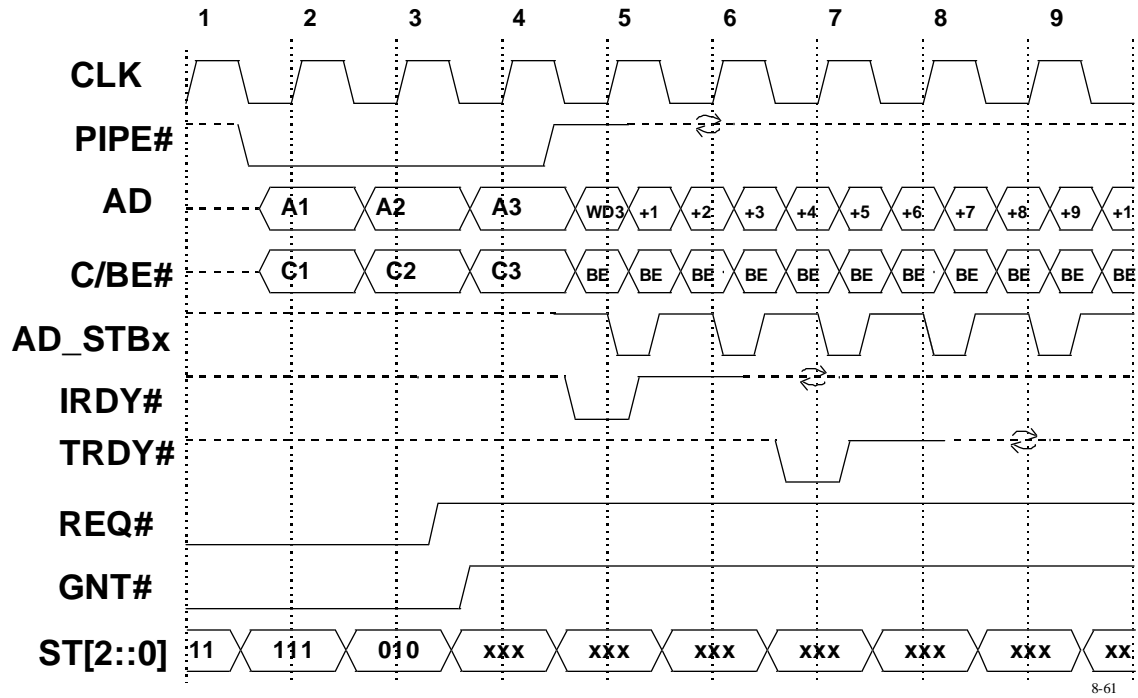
1 2 3 4 5 6 7 8 9

CLK

PIPE#

AD A1 A2 A3 WD3 +1 +2 +3 +4 +5 +6 +7 +8 +9 +1

C/BE# C1 C2 C3 BE BE BE BE BE BE BE BE BE BE BE

AD_STBx

IRDY#

TRDY#

REQ#

GNT#

ST[2::0] 11 111 010 xxx xxx xxx xxx xxx xxx xx

8-61